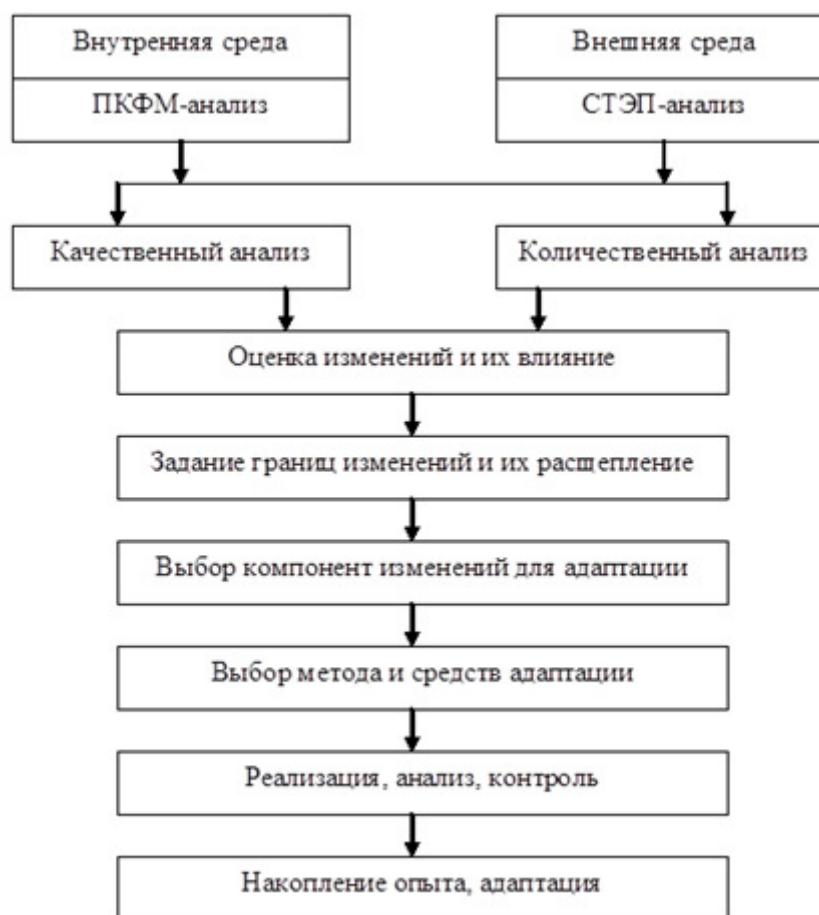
Внутренняя среда

ПКФМ-анализ

Внешняя среда

СТЭП-анализ

Качественный анализ

Количественный анализ

Оценка изменений и их влияние

Задание границ изменений и их расщепление

Выбор компонент изменений для адаптации

Выбор метода и средств адаптации

Реализация, анализ, контроль

Накопление опыта, адаптация